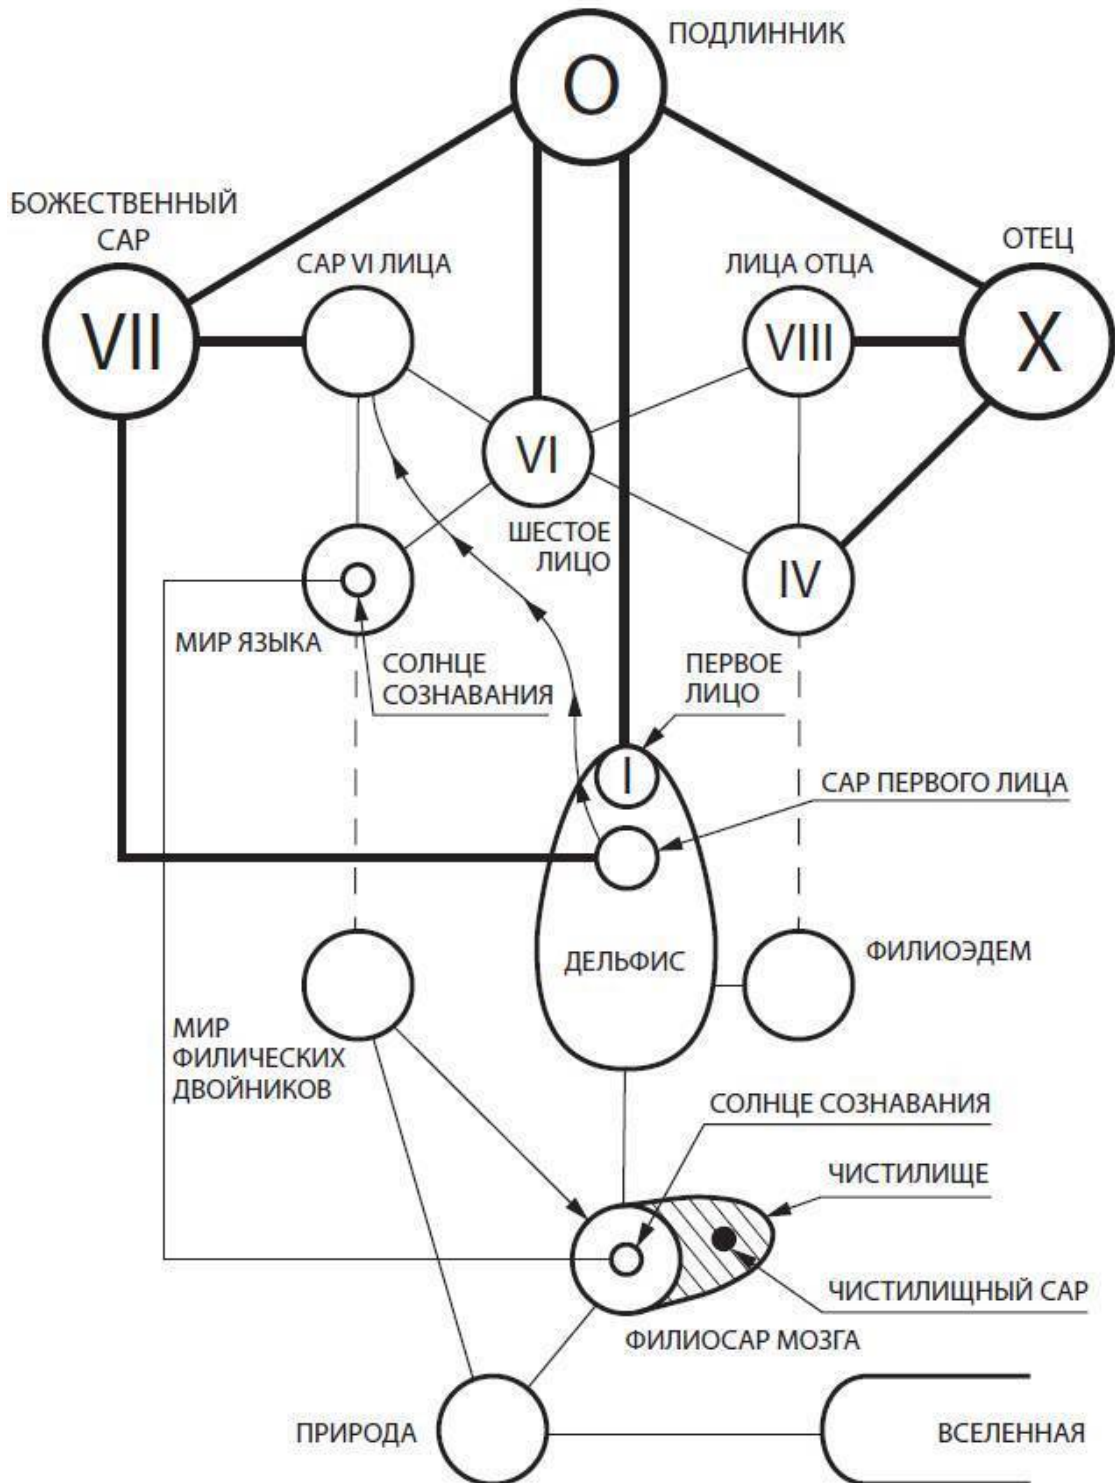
O
ПОДЛИННИК

БОЖЕСТВЕННЫЙ САР
VII

САР VI ЛИЦА

ЛИЦА ОТЦА
VIII

ОТЕЦ
X

VI
ШЕСТОЕ ЛИЦО

IV

МИР ЯЗЫКА

СОЛНЦЕ СОЗНАВАНИЯ

ПЕРВОЕ ЛИЦО

I

САР ПЕРВОГО ЛИЦА

ДЕЛЬФИС

ФИЛИОЭДЕМ

МИР ФИЛИЧЕСКИХ ДВОЙНИКОВ

СОЛНЦЕ СОЗНАВАНИЯ

ЧИСТИЛИЩЕ

ЧИСТИЛИЩНЫЙ САР

ФИЛИОСАР МОЗГА

ПРИРОДА

ВСЕЛЕННАЯ